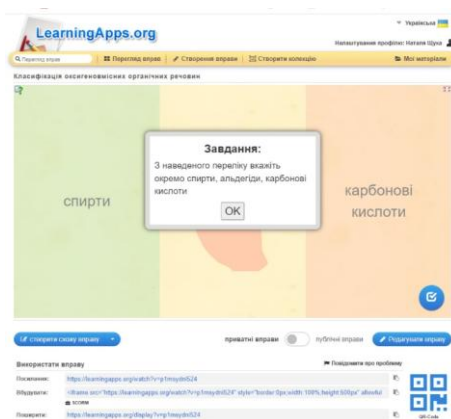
LearningApps.org

Українська

Налаштування профілю: Наталія Щука

Пошук вправ | Перегляд вправ | Створення вправи | Створити колекцію | Мої матеріали

Класифікація оксигеновмісних органічних речовин

спирти

карбонові кислоти

Завдання:
З наведеного переліку вкажіть окремо спирти, альдегіди, карбонові кислоти

OK

створити схожу вправу

приватні вправи | публічні вправи

Редагування вправи

Використати вправу

Повідомити про проблему

Посилання: https://learningapps.org/watch?v=p1msydn524

Вбудувати: <iframe src="https://learningapps.org/watch?v=p1msydn524" style="border:0px;width:100%;height:500px" allowfull

SCORM

Поширити: https://learningapps.org/display?v=p1msydn524

QR Code